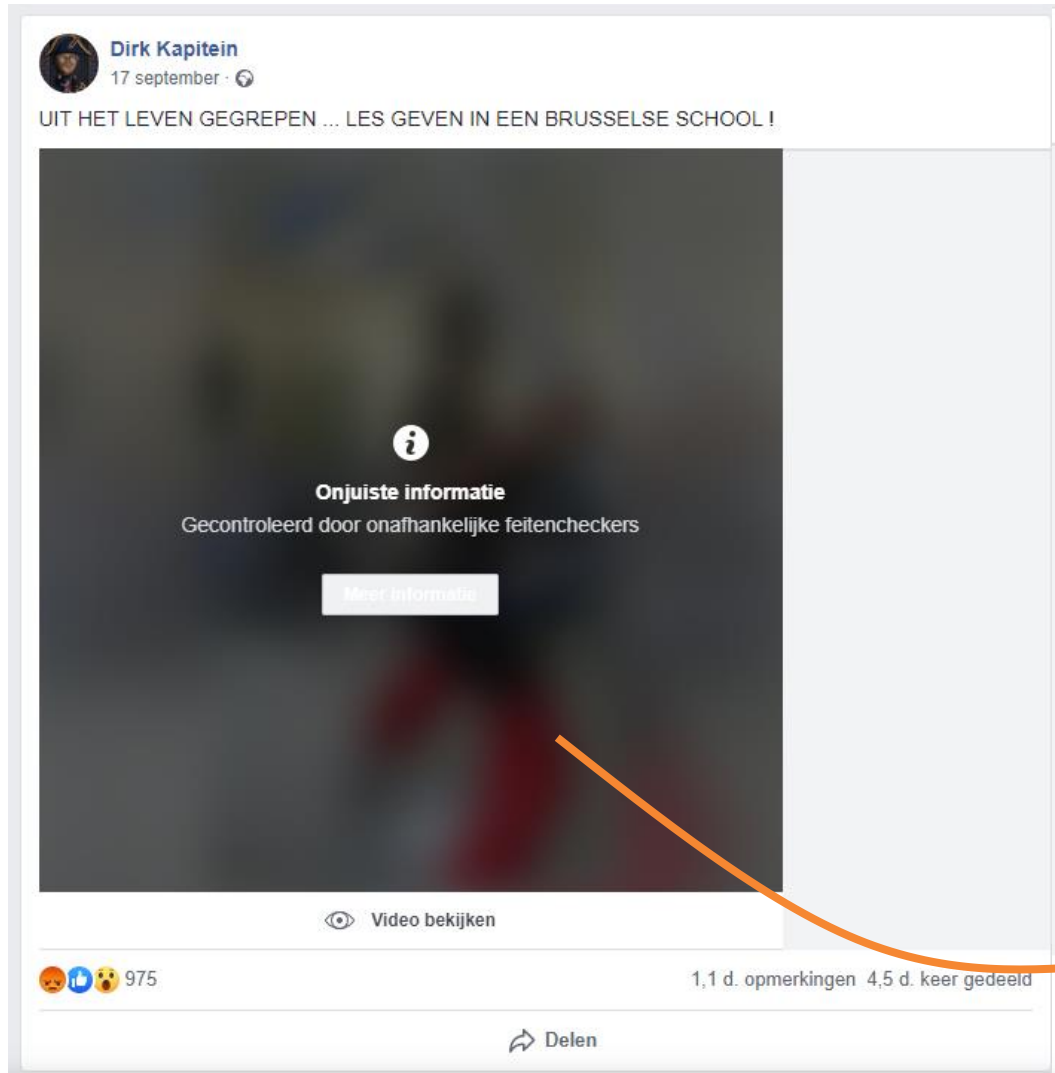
Dirk Kapitein
17 september ·

UIT HET LEVEN GEGREPEN ... LES GEVEN IN EEN BRUSSELSE SCHOOL !

Onjuiste informatie
Gecontroleerd door onafhankelijke feitencheckers

Meer informatie

Video bekijken

975

1,1 d. opmerkingen 4,5 d. keer gedeeld

Delen